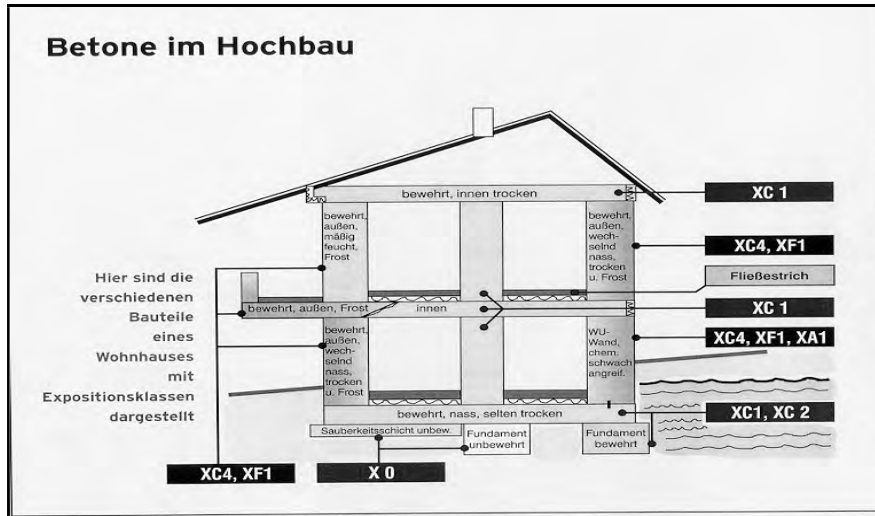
Betone im Hochbau

bewehrt, innen trocken

XC 1

bewehrt, außen, mäßig feucht, Frost

bewehrt, außen, wechselnd nass, trocken u. Frost

XC4, XF1

Hier sind die verschiedenen Bauteile eines Wohnhauses mit Expositionsklassen dargestellt

Fließestrich

bewehrt, außen, Frost

innen

XC 1

bewehrt, außen, wechselnd nass, trocken u. Frost

WU-Wand, chem. schwach angreif.

XC4, XF1, XA1

bewehrt, nass, selten trocken

XC1, XC 2

Sauberkeitsschicht unbew.

Fundament unbewehrt

Fundament bewehrt

XC4, XF1

X 0